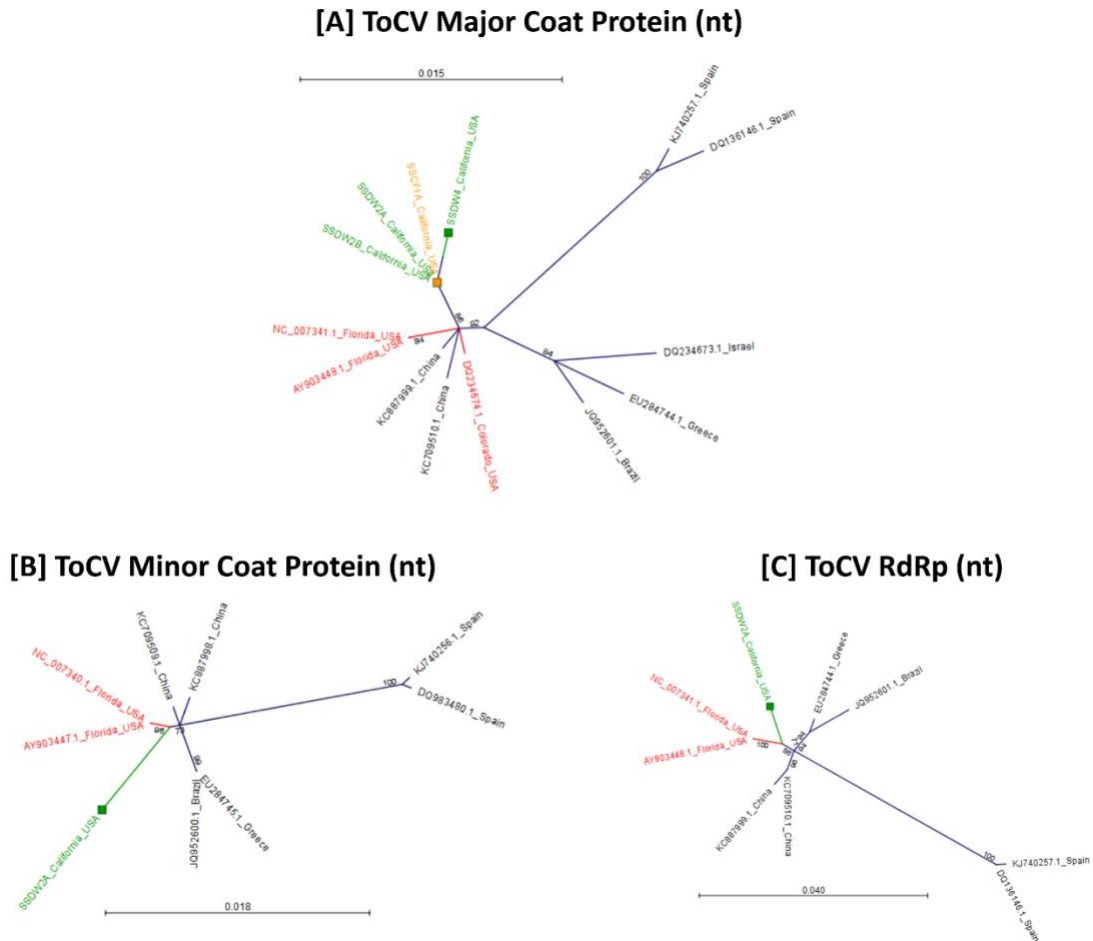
[A] ToCV Major Coat Protein (nt)

0.015

KJ740257.1_Spain
DQ136146.1_Spain
100
SSDW4_California_USA
SSCF1A_California_USA
SSDW2A_California_USA
SSDW2B_California_USA
NC_007341.1_Florida_USA
AY903449.1_Florida_USA
94
86
62
84
DQ234673.1_Israel
EU284744.1_Greece
JQ952601.1_Brazil
KC887999.1_China
KC709510.1_China
DQ234674.1_Colorado_USA

[B] ToCV Minor Coat Protein (nt)

KC709509.1_China
KC887998.1_China
NC_007340.1_Florida_USA
AY903447.1_Florida_USA
96
77
100
KJ740256.1_Spain
DQ983480.1_Spain
99
EU284745.1_Greece
JQ952600.1_Brazil
SSDW2A_California_USA

0.018

[C] ToCV RdRp (nt)

SSDW2A_California_USA
EU284744.1_Greece
JQ952601.1_Brazil
NC_007341.1_Florida_USA
AY903448.1_Florida_USA
100
99
KC887999.1_China
KC709510.1_China
100
KJ740257.1_Spain
DQ136146.1_Spain

0.040